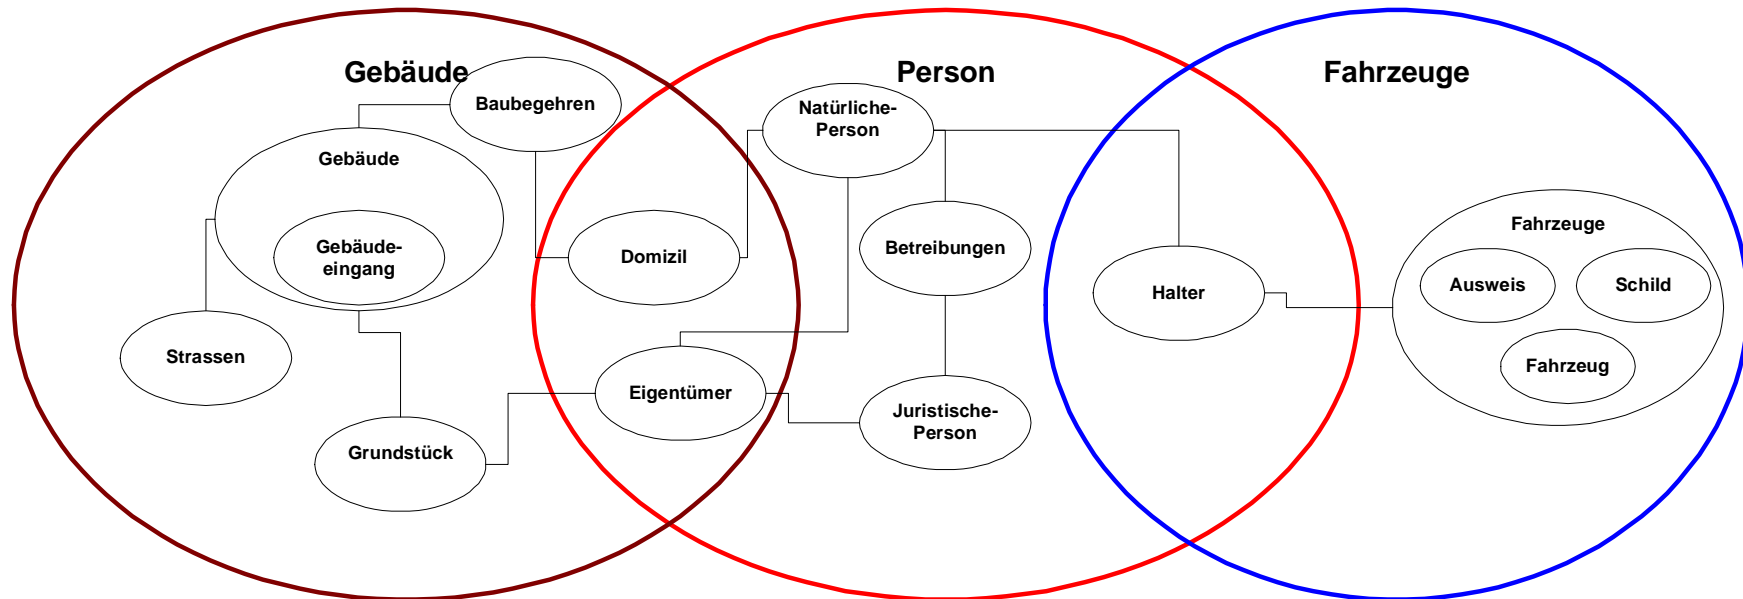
Gebäude

Person

Fahrzeuge

Baubegehren

Gebäude

Gebäudeeingang

Strassen

Grundstück

Domizil

Natürliche-Person

Betreibungen

Eigentümer

Juristische-Person

Halter

Fahrzeuge

Ausweis

Schild

Fahrzeug